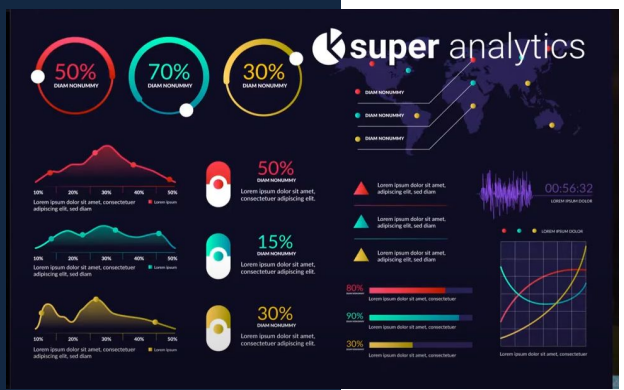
super analytics

50%
DIAM NONUMMY

70%
DIAM NONUMMY

30%
DIAM NONUMMY

DIAM NONUMMY
DIAM NONUMMY
DIAM NONUMMY

10% 20% 30% 40% 50%
Lorem ipsum dolor sit amet, consectetuer adipiscing elit, sed diam
Lorem ipsum

10% 20% 30% 40% 50%
Lorem ipsum dolor sit amet, consectetuer adipiscing elit, sed diam
Lorem ipsum

10% 20% 30% 40% 50%
Lorem ipsum dolor sit amet, consectetuer adipiscing elit, sed diam
Lorem ipsum

50%
DIAM NONUMMY
Lorem ipsum dolor sit amet, consectetuer adipiscing elit.

15%
DIAM NONUMMY
Lorem ipsum dolor sit amet, consectetuer adipiscing elit.

30%
DIAM NONUMMY
Lorem ipsum dolor sit amet, consectetuer adipiscing elit.

Lorem ipsum dolor sit amet, adipiscing elit, sed diam

Lorem ipsum dolor sit amet, adipiscing elit, sed diam

Lorem ipsum dolor sit amet, adipiscing elit, sed diam

00:56:32
LOREM IPSUM DOLOR

LOREM IPSUM DOLOR

80%
Lorem ipsum dolor sit amet, consectetuer

90%
Lorem ipsum dolor sit amet, consectetuer

30%
Lorem ipsum dolor sit amet, consectetuer